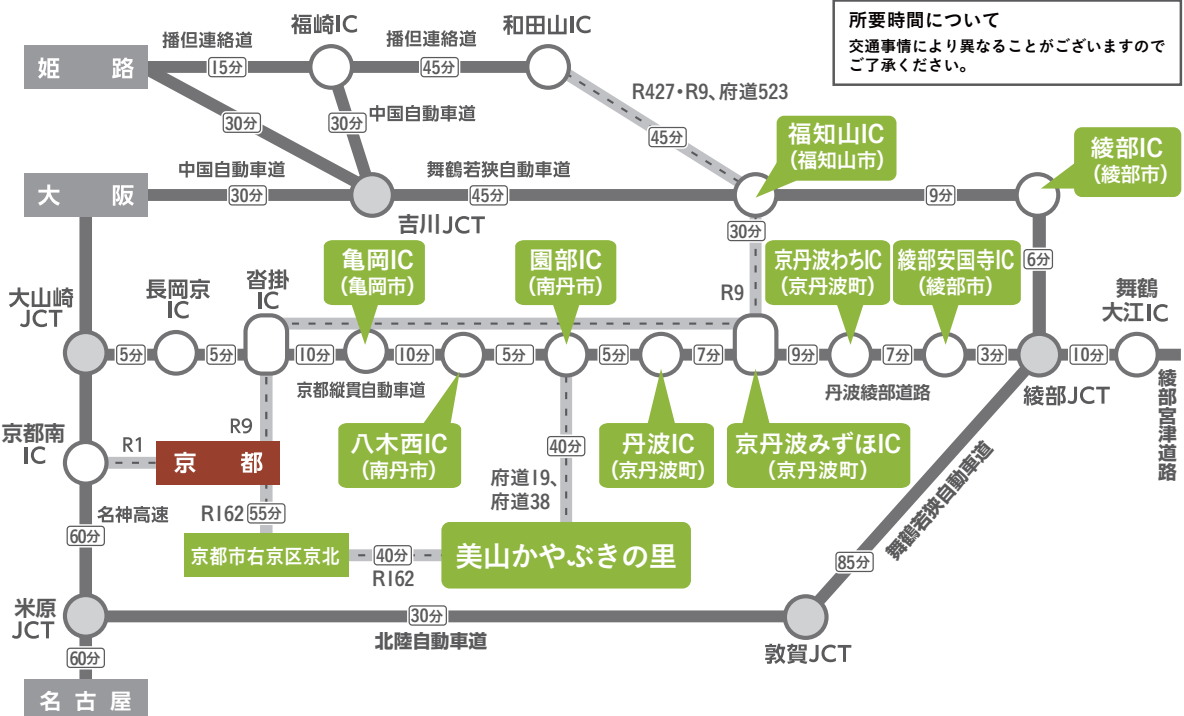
所要時間について
交通事情により異なることがございますのでご了承ください。

姫路
播但連絡道
15分
福崎IC
播但連絡道
45分
和田山IC
R427・R9、府道523
45分
30分
30分
中国自動車道
福知山IC
(福知山市)
綾部IC
(綾部市)
大阪
中国自動車道
30分
舞鶴若狭自動車道
45分
吉川JCT
9分
30分
6分
亀岡IC
(亀岡市)
園部IC
(南丹市)
京丹波わちIC
(京丹波町)
綾部安国寺IC
(綾部市)
大山崎JCT
長岡京IC
沓掛IC
R9
舞鶴大江IC
5分
5分
10分
10分
5分
5分
7分
9分
7分
3分
10分
京都縦貫自動車道
丹波綾部道路
綾部JCT
綾部宮津道路
京都南IC
R1
R9
京都
八木西IC
(南丹市)
40分
丹波IC
(京丹波町)
京丹波みずほIC
(京丹波町)
舞鶴若狭自動車道
名神高速
R162
55分
府道19、府道38
60分
京都市右京区京北
40分
R162
美山かやぶきの里
85分
米原JCT
30分
北陸自動車道
敦賀JCT
60分
名古屋